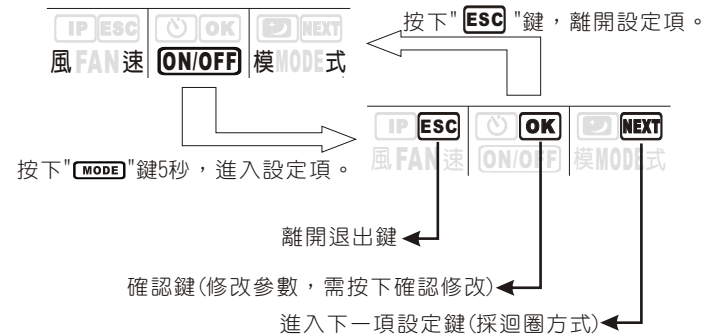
IP ESC | OK | NEXT
風 FAN 速 | ON/OFF | 模 MODE 式

按下" ESC "鍵，離開設定項。

IP ESC | OK | NEXT
風 FAN 速 | ON/OFF | 模 MODE 式

按下" MODE "鍵5秒，進入設定項。

離開退出鍵

確認鍵(修改參數，需按下確認修改)

進入下一項設定鍵(採迴圈方式)